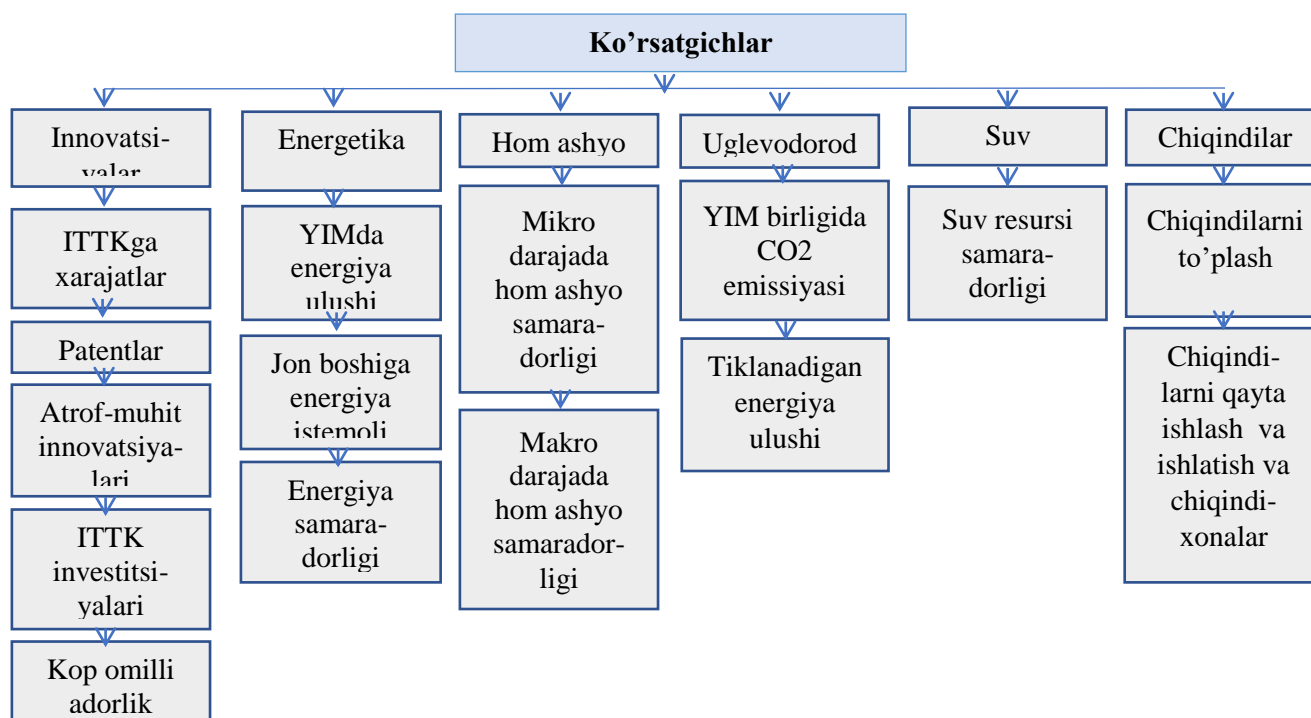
Ko’rsatgichlar

Innovatsiyalar

ITTKga xarajatlar

Patentlar

Atrof-muhit innovatsiyalari

ITTK investitsiyalari

Kop omilli adorlik

Energetika

YIMda energiya ulushi

Jon boshiga energiya istemoli

Energiya samaradorligi

Hom ashyo

Mikro darajada hom ashyo samaradorligi

Makro darajada hom ashyo samaradorligi

Uglevodorod

YIM birligida CO2 emissiyasi

Tiklanadigan energiya ulushi

Suv

Suv resursi samaradorligi

Chiqindilar

Chiqindilarni to’plash

Chiqindilarni qayta ishlash va ishlatish va chiqindixonalar